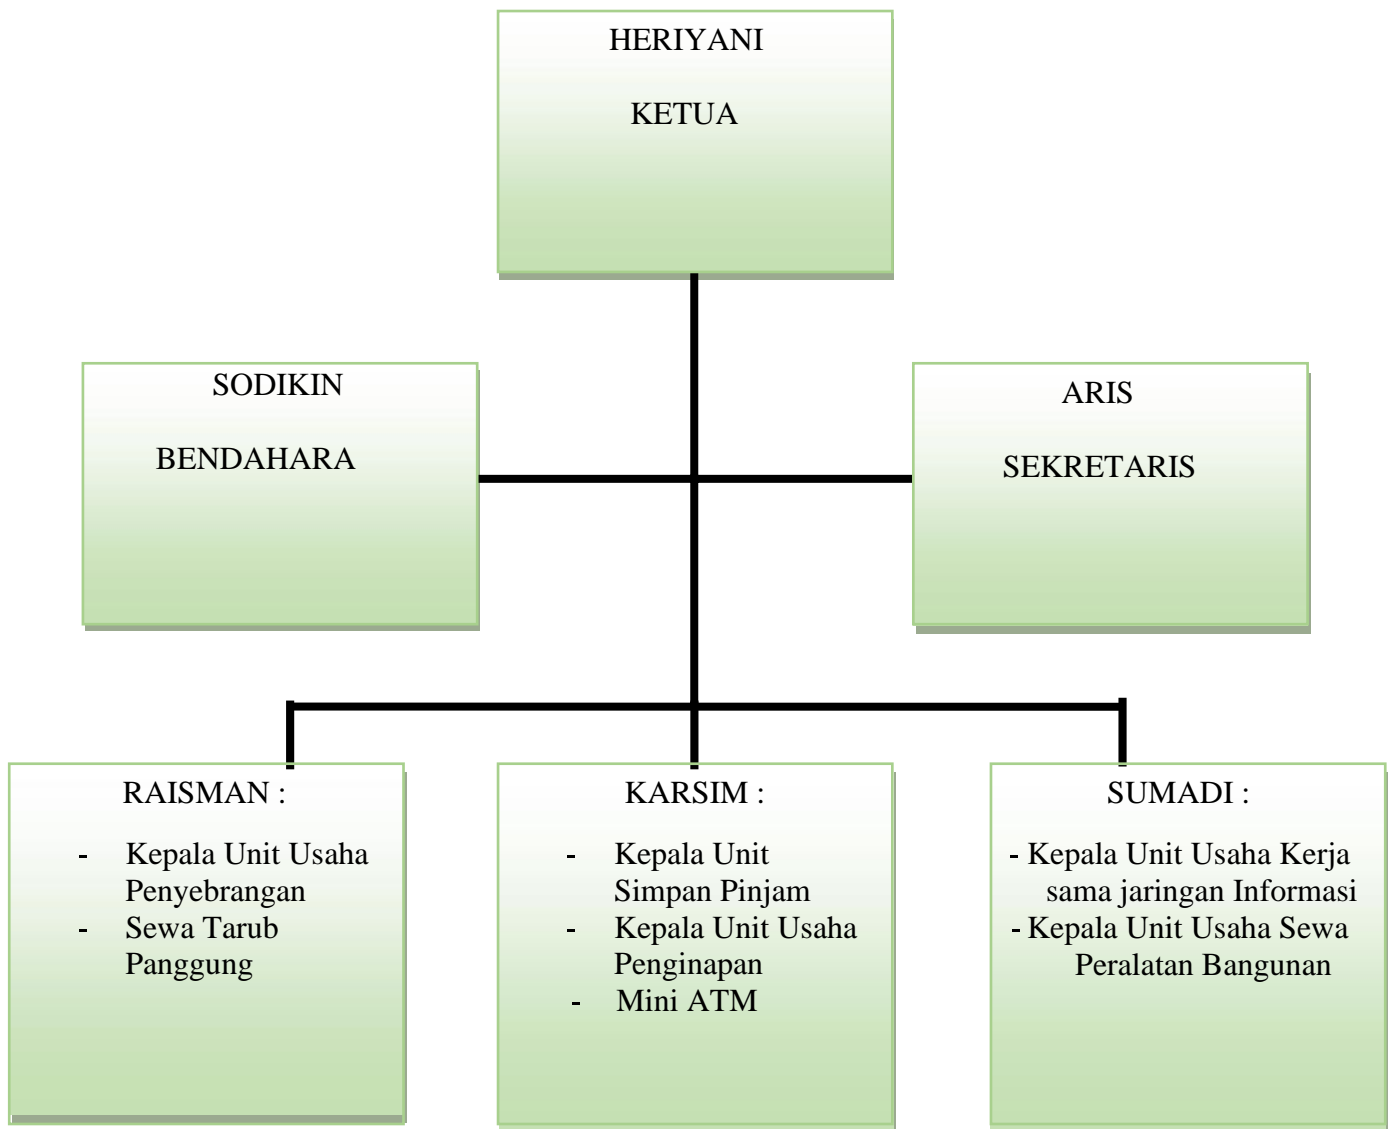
HERIYANI

KETUA

SODIKIN

BENDAHARA

ARIS

SEKRETARIS

RAISMAN :

- Kepala Unit Usaha Penyebrangan
- Sewa Tarub Panggung

KARSIM :

- Kepala Unit Simpan Pinjam
- Kepala Unit Usaha Penginapan
- Mini ATM

SUMADI :

- Kepala Unit Usaha Kerja sama jaringan Informasi
- Kepala Unit Usaha Sewa Peralatan Bangunan